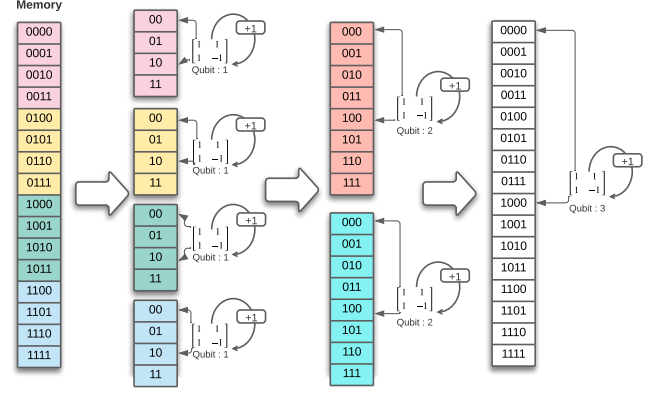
Memory

0000
0001
0010
0011
0100
0101
0110
0111
1000
1001
1010
1011
1100
1101
1110
1111

00
01
10
11
+1
$\begin{bmatrix} 1 & 1 \\ 1 & -1 \end{bmatrix}$
Qubit : 1

00
01
10
11
+1
$\begin{bmatrix} 1 & 1 \\ 1 & -1 \end{bmatrix}$
Qubit : 1

00
01
10
11
+1
$\begin{bmatrix} 1 & 1 \\ 1 & -1 \end{bmatrix}$
Qubit : 1

00
01
10
11
+1
$\begin{bmatrix} 1 & 1 \\ 1 & -1 \end{bmatrix}$
Qubit : 1

000
001
010
011
100
101
110
111
+1
$\begin{bmatrix} 1 & 1 \\ 1 & -1 \end{bmatrix}$
Qubit : 2

000
001
010
011
100
101
110
111
+1
$\begin{bmatrix} 1 & 1 \\ 1 & -1 \end{bmatrix}$
Qubit : 2

0000
0001
0010
0011
0100
0101
0110
0111
1000
1001
1010
1011
1100
1101
1110
1111
+1
$\begin{bmatrix} 1 & 1 \\ 1 & -1 \end{bmatrix}$
Qubit : 3